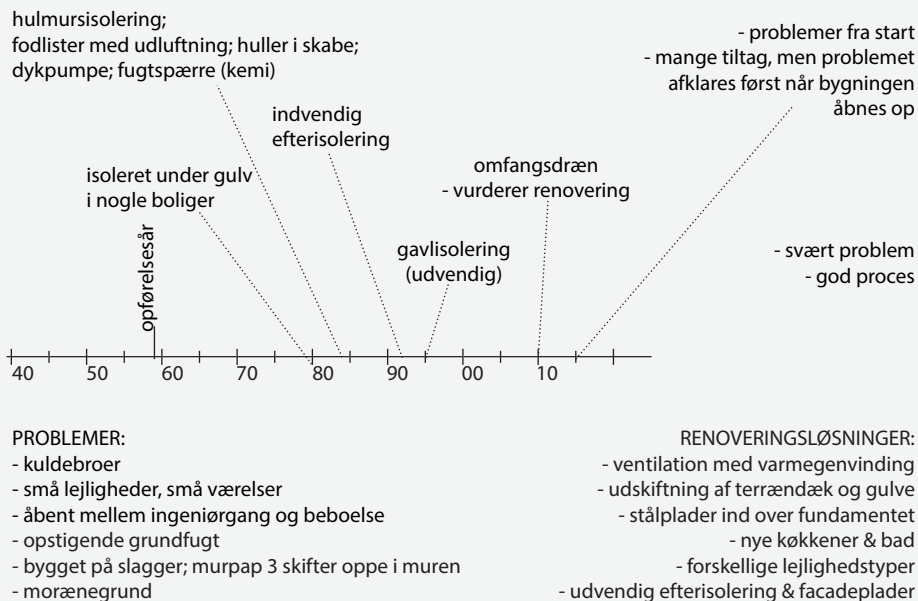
hulmursisolering;
fodlister med udluftning; huller i skabe;
dykpumpe; fugtspærre (kemi)

- problemer fra start
- mange tiltag, men problemet afklares først når bygningen åbnes op

indvendig efterisolering

isoleret under gulv i nogle boliger

omfangsdræn
- vurderer renovering

gavlisolering (udvendig)

- svært problem
- god proces

opførelsesår

40 50 60 70 80 90 00 10

PROBLEMER:
- kuldebroer
- små lejligheder, små værelser
- åbent mellem ingeniørgang og beboelse
- opstigende grundfugt
- bygget på slagger; murpap 3 skifter oppe i muren
- morænegrund

RENOVERINGSLØSNINGER:
- ventilation med varmegenvinding
- udskiftning af terrændæk og gulve
- stålplader ind over fundamentet
- nye køkkener & bad
- forskellige lejlighedstyper
- udvendig efterisolering & facadeplader